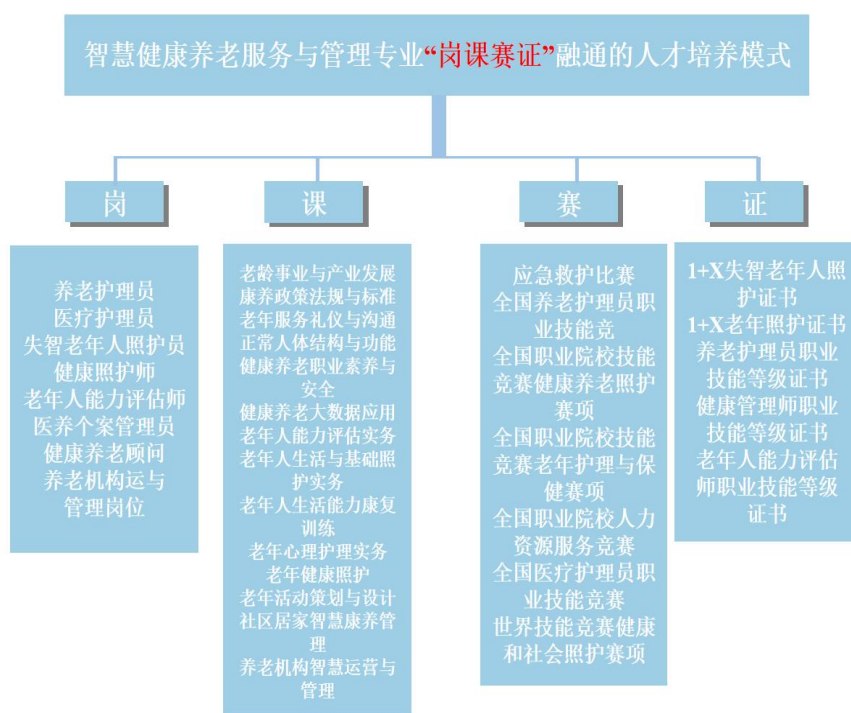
智慧健康养老服务与管理专业“岗课赛证”融通的人才培养模式

岗

课

赛

证

养老护理员
医疗护理员
失智老年人照护员
健康照护师
老年人能力评估师
医养个案管理员
健康养老顾问
养老机构运与管理岗位

老龄事业与产业发展
康养政策法规与标准
老年服务礼仪与沟通
正常人体结构与功能
健康养老职业素养与安全
健康养老大数据应用
老年人能力评估实务
老年人生活与基础照护实务
老年人生活能力康复训练
老年心理护理实务
老年健康照护
老年活动策划与设计
社区居家智慧康养管理
养老机构智慧运营与管理

应急救护比赛
全国养老护理员职业技能竞
全国职业院校技能竞赛健康养老照护赛项
全国职业院校技能竞赛老年护理与保健赛项
全国职业院校人力资源服务竞赛
全国医疗护理员职业技能竞赛
世界技能竞赛健康和社会照护赛项

1+X失智老年人照护证书
1+X老年照护证书
养老护理员职业技能等级证书
健康管理师职业技能等级证书
老年人能力评估师职业技能等级证书